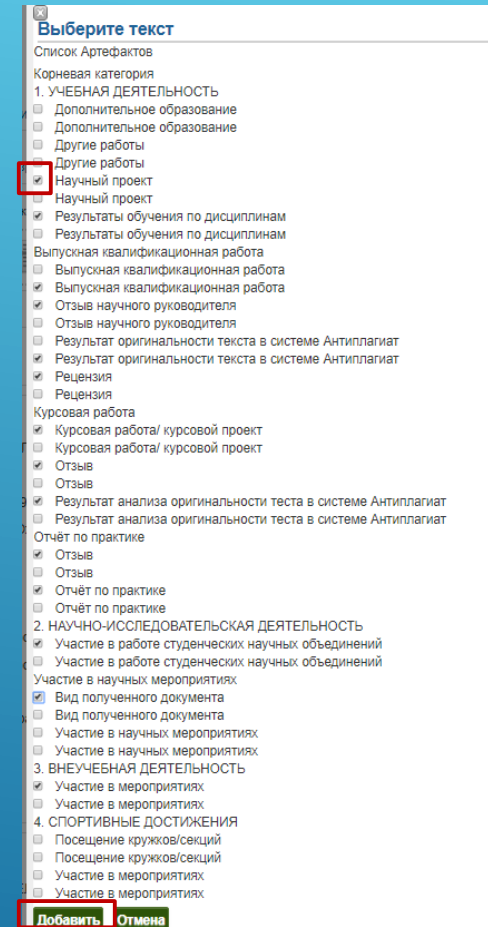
Выберите текст
Список Артефактов

Корневая категория
1. УЧЕБНАЯ ДЕЯТЕЛЬНОСТЬ
Дополнительное образование
Дополнительное образование
Другие работы
Другие работы
Научный проект
Научный проект
Результаты обучения по дисциплинам
Результаты обучения по дисциплинам
Выпускная квалификационная работа
Выпускная квалификационная работа
Выпускная квалификационная работа
Отзыв научного руководителя
Отзыв научного руководителя
Результат оригинальности текста в системе Антиплагиат
Результат оригинальности текста в системе Антиплагиат
Рецензия
Рецензия
Курсовая работа
Курсовая работа/ курсовой проект
Курсовая работа/ курсовой проект
Отзыв
Отзыв
Результат анализа оригинальности теста в системе Антиплагиат
Результат анализа оригинальности теста в системе Антиплагиат
Отчёт по практике
Отзыв
Отзыв
Отчёт по практике
Отчёт по практике
2. НАУЧНО-ИССЛЕДОВАТЕЛЬСКАЯ ДЕЯТЕЛЬНОСТЬ
Участие в работе студенческих научных объединений
Участие в работе студенческих научных объединений
Участие в научных мероприятиях
Вид полученного документа
Вид полученного документа
Участие в научных мероприятиях
Участие в научных мероприятиях
3. ВНЕУЧЕБНАЯ ДЕЯТЕЛЬНОСТЬ
Участие в мероприятиях
Участие в мероприятиях
4. СПОРТИВНЫЕ ДОСТИЖЕНИЯ
Посещение кружков/секций
Посещение кружков/секций
Участие в мероприятиях
Участие в мероприятиях

Добавить Отмена